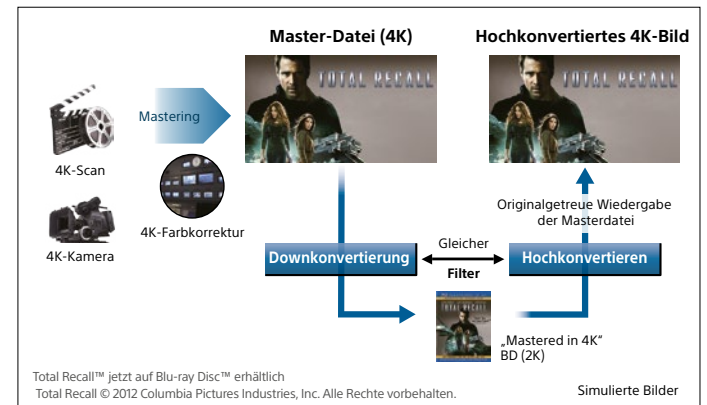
Master-Datei (4K)

Hochkonvertiertes 4K-Bild

TOTAL RECALL

TOTAL RECALL

Mastering

4K-Scan

4K-Kamera

4K-Farbkorrektur

Originalgetreue Wiedergabe der Masterdatei

Downkonvertierung

Gleicher Filter

Hochkonvertieren

TOTAL RECALL

„Mastered in 4K" BD (2K)

Total Recall™ jetzt auf Blu-ray Disc™ erhältlich
Total Recall © 2012 Columbia Pictures Industries, Inc. Alle Rechte vorbehalten.

Simulierte Bilder